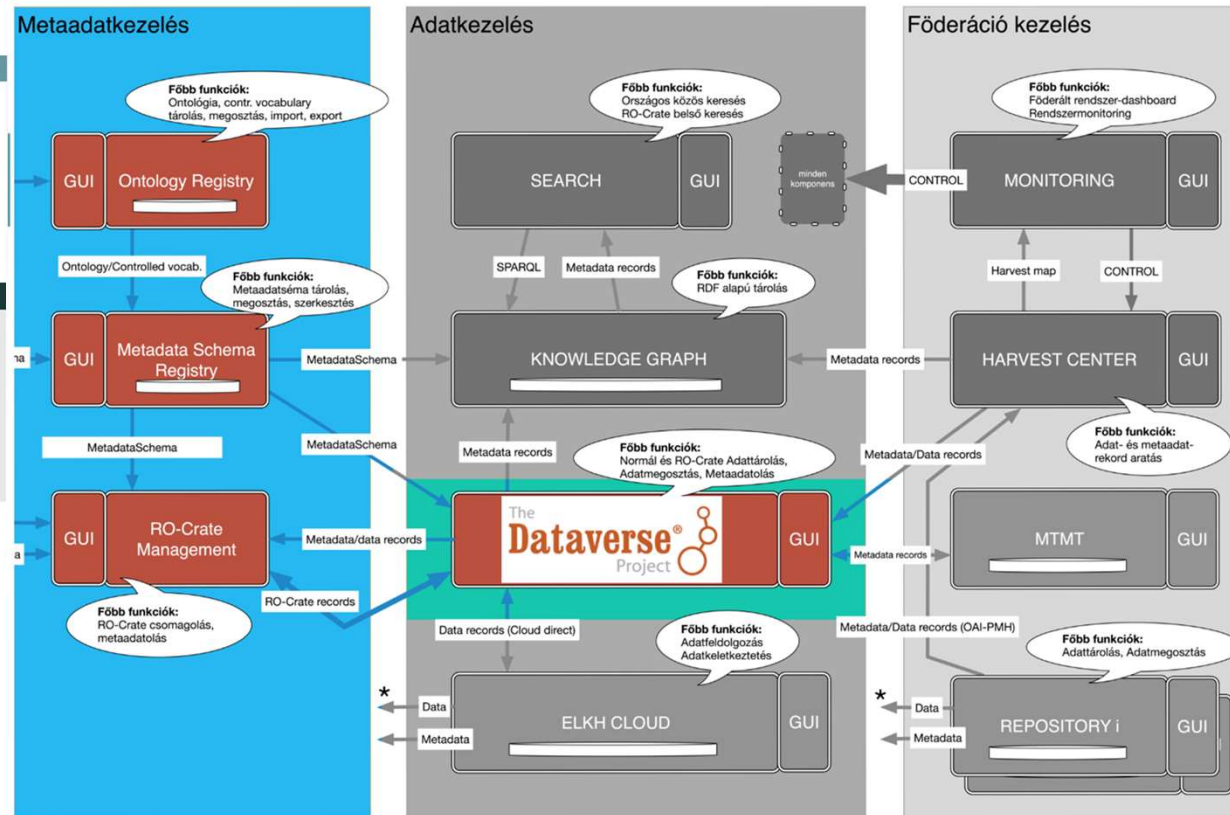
Metaadatkezelés

Adatkezelés

Föderáció kezelés

Főbb funkciók:
Ontológia, contr. vocabulary tárolás, megosztás, import, export

GUI

Ontology Registry

Ontology/Controlled vocab.

Főbb funkciók:
Metaadatséma tárolás, megosztás, szerkesztés

ma

GUI

Metadata Schema Registry

MetadataSchema

MetadataSchema

MetadataSchema

GUI

RO-Crate Management

a

Metadata/data records

RO-Crate records

Főbb funkciók:
RO-Crate csomagolás, metaadatolás

Főbb funkciók:
Országos közös keresés
RO-Crate belső keresés

SEARCH

GUI

minden komponens

CONTROL

SPARQL

Metadata records

Főbb funkciók:
RDF alapú tárolás

KNOWLEDGE GRAPH

Metadata records

Metadata records

Főbb funkciók:
Normál és RO-Crate Adattárolás, Adatmegosztás, Metaadatolás

The Dataverse® Project

GUI

Data records (Cloud direct)

Főbb funkciók:
Adatfeldolgozás
Adatkeletkeztetés

*

Data

Metadata

ELKH CLOUD

GUI

Főbb funkciók:
Föderált rendszer-dashboard
Rendszermonitoring

MONITORING

GUI

Harvest map

CONTROL

HARVEST CENTER

GUI

Főbb funkciók:
Adat- és metaadatrekord aratás

Metadata/Data records

MTMT

GUI

Metadata records

Metadata/Data records (OAI-PMH)

Főbb funkciók:
Adattárolás, Adatmegosztás

*

Data

Metadata

REPOSITORY i

GUI